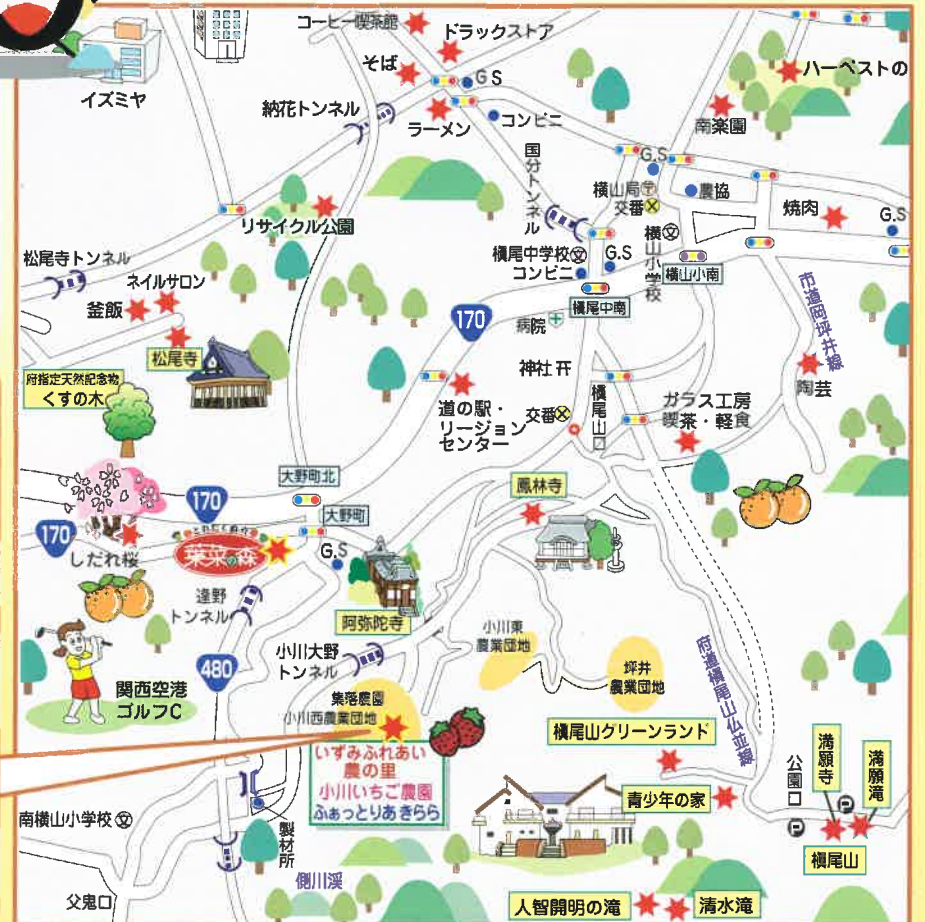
イズミヤ
コーヒー喫茶館
ドラックストア
そば
G.S
ハーベストの
納花トンネル
ラーメン
コンビニ
南楽園
国分トンネル
G.S
横山局
農協
交番
焼肉
G.S
リサイクル公園
横山小学校
松尾寺トンネル
横尾中学校
G.S
コンビニ
横山小南
ネイルサロン
釜飯
170
横尾中南
市道岡井線
病院
松尾寺
神社
陶芸
府指定天然記念物
くすの木
横尾山口
道の駅・リージョンセンター
交番
ガラス工房
喫茶・軽食
大野町北
170
鳳林寺
170
大野町
しだれ桜
葉菜の森
G.S
逢野トンネル
阿弥陀寺
小川東農業団地
坪井農業団地
480
小川大野トンネル
府道横尾山仏並線
関西空港ゴルフC
集落農園
小川西農業団地
横尾山グリーンランド
いずみふれあい農の里
小川いちご農園
ふぁっとりあきらら
公園口
満願寺
満願滝
青少年の家
南横山小学校
製材所
横尾山
側川渓
父鬼口
人智開明の滝
清水滝